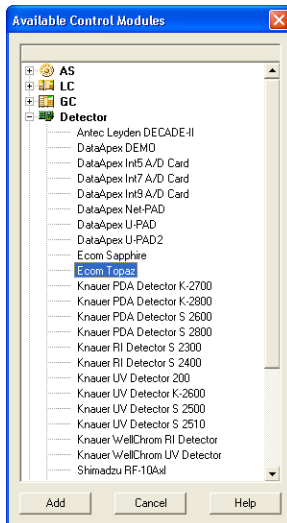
Available Control Modules

AS
LC
GC
Detector
Antec Leyden DECADE-II
DataApex DEMO
DataApex Int5 A/D Card
DataApex Int7 A/D Card
DataApex Int9 A/D Card
DataApex Net-PAD
DataApex U-PAD
DataApex U-PAD2
Ecom Sapphire
Ecom Topaz
Knauer PDA Detector K-2700
Knauer PDA Detector K-2800
Knauer PDA Detector S 2600
Knauer PDA Detector S 2800
Knauer RI Detector S 2300
Knauer RI Detector S 2400
Knauer UV Detector 200
Knauer UV Detector K-2600
Knauer UV Detector S 2500
Knauer UV Detector S 2510
Knauer WellChrom RI Detector
Knauer WellChrom UV Detector
Shimadzu RF-10Axl

Add
Cancel
Help